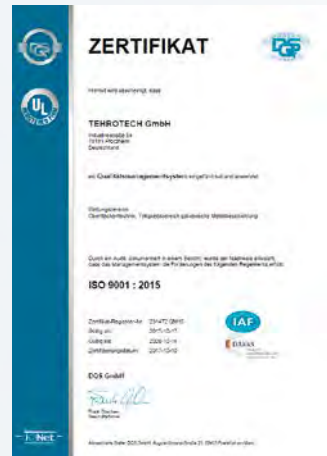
ZERTIFIKAT

Hiermit wird bescheinigt, dass

TEHROTECH GmbH

Industriestraße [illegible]
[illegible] Pforzheim
Deutschland

ein Qualitätsmanagementsystem eingeführt hat und anwendet.

Geltungsbereich:
Oberflächentechnik, Teilgebiet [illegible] galvanische Metallabscheidung

Durch ein Audit, dokumentiert in einem Bericht, wurde der Nachweis erbracht, dass das Managementsystem die Forderungen des folgenden Regelwerks erfüllt:

ISO 9001 : 2015

Zertifikat-Registrier-Nr. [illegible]
Gültig ab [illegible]
Gültig bis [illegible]
Zertifizierungsdatum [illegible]

IAF

DAkkS

DQS GmbH

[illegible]

UL

IQNet

DQS

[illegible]